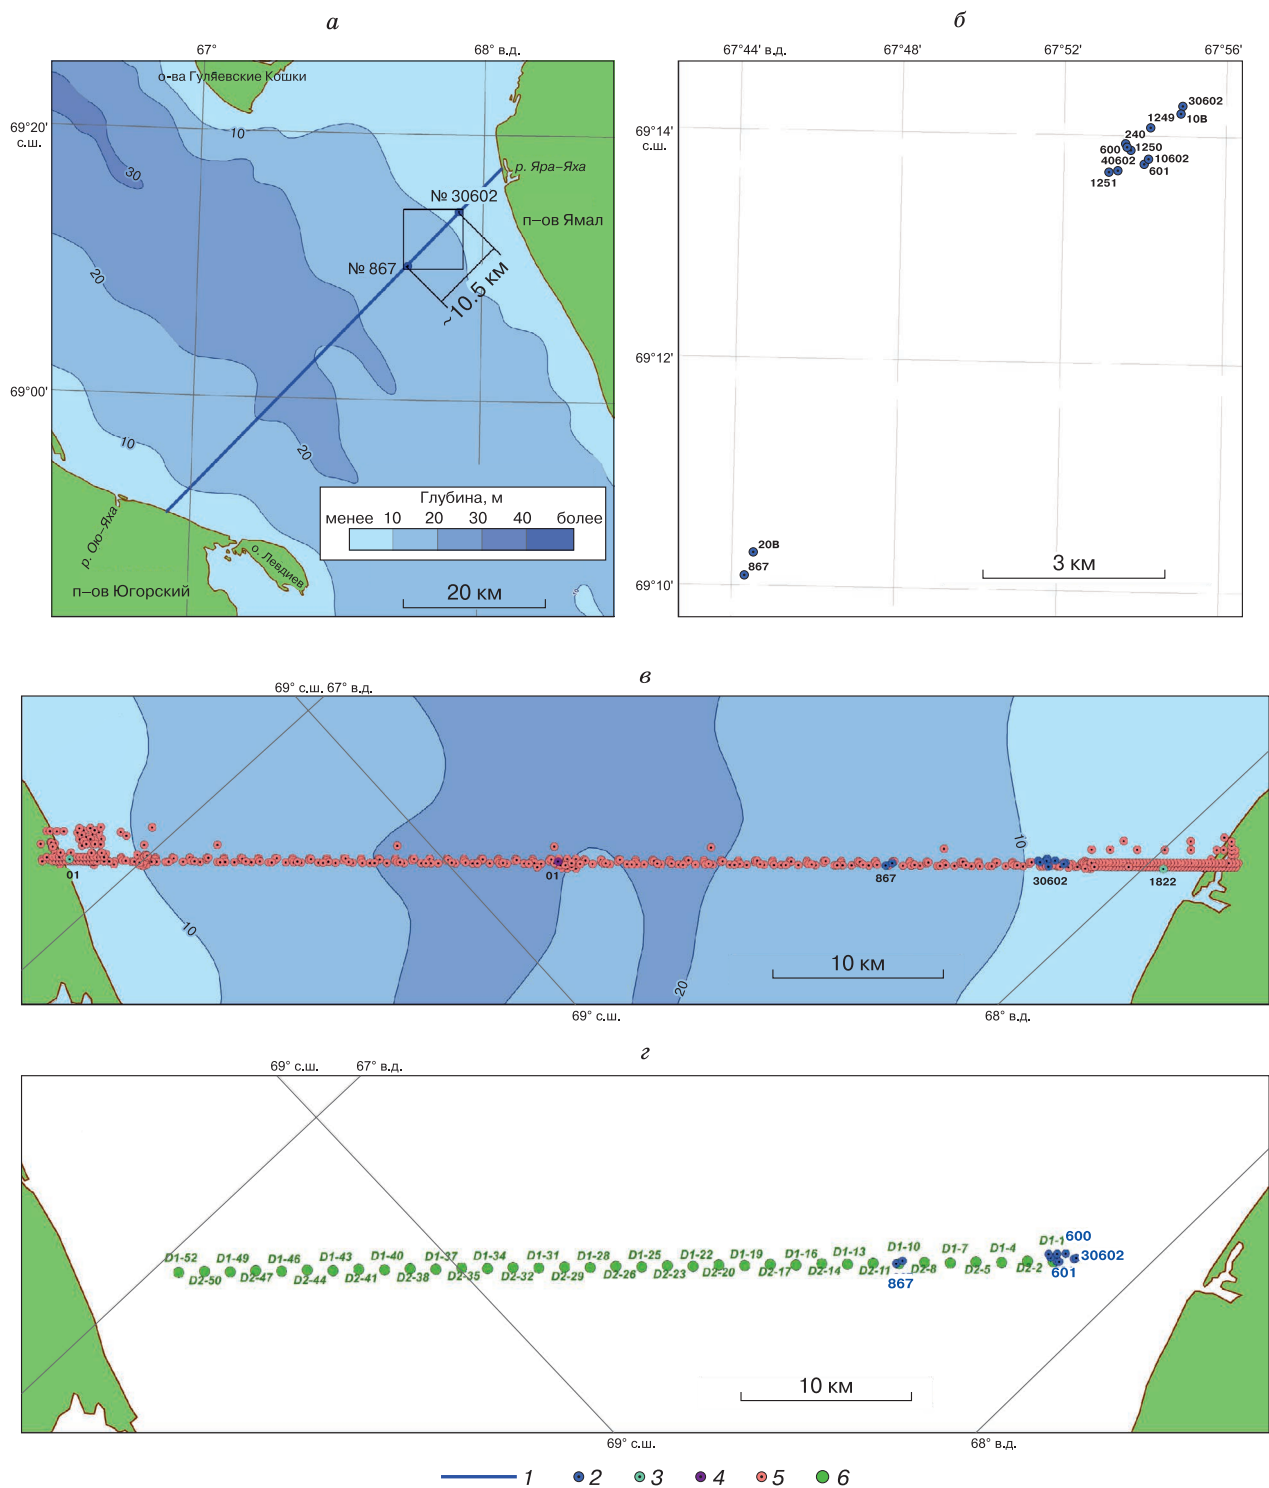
а

67°

68° в.д.

о-ва Гуляевские Кошки

69°20' с.ш.

10

30

р. Яра-Яха

№ 30602

п–ов Ямал

№ 867

~10.5 км

20

69°00'

10

20

Глубина, м

менее 10 20 30 40 более

р. Ою-Яха

о. Левдиев

п–ов Югорский

20 км

б

67°44' в.д.

67°48'

67°52'

67°56'

69°14' с.ш.

30602

1249

10В

240

1250

600

10602

40602

601

1251

69°12'

20В

867

3 км

69°10'

в

69° с.ш. 67° в.д.

01

01

867

10

30602

1822

10

10 км

20

69° с.ш.

68° в.д.

г

69° с.ш.

67° в.д.

D1-52 D1-49 D1-46 D1-43 D1-40 D1-37 D1-34 D1-31 D1-28 D1-25 D1-22 D1-19 D1-16 D1-13 D1-10 D1-7 D1-4 D1-1

D2-50 D2-47 D2-44 D2-41 D2-38 D2-35 D2-32 D2-29 D2-26 D2-23 D2-20 D2-17 D2-14 D2-11 D2-8 D2-5 D2-2

600

30602

601

867

10 км

69° с.ш.

68° в.д.

1 2 3 4 5 6